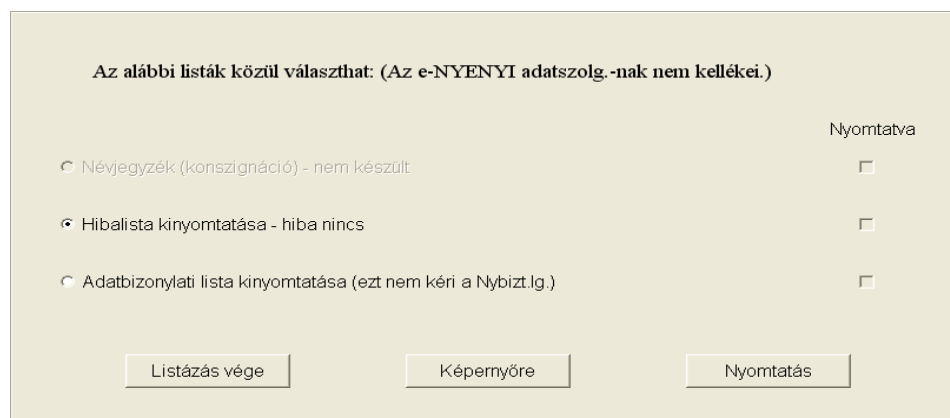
Az alábbi listák közül választhat: (Az e-NYENYI adatszolg.-nak nem kellékei.)

Nyomtatva

Névjegyzék (konszignáció) - nem készült

Hibalista kinyomtatása - hiba nincs

Adatbizonylati lista kinyomtatása (ezt nem kéri a Nybizt.lg.)

Listázás vége

Képernyőre

Nyomtatás